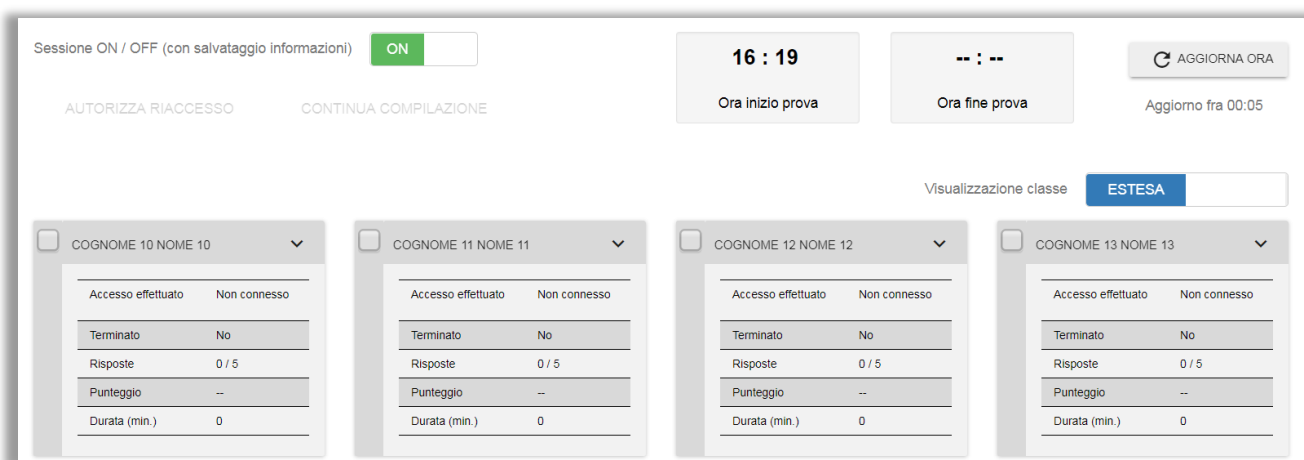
Sessione ON / OFF (con salvataggio informazioni) ON

AUTORIZZA RIACCESSO CONTINUA COMPILAZIONE

16 : 19
Ora inizio prova

-- : --
Ora fine prova

AGGIORNA ORA
Aggiorno fra 00:05

Visualizzazione classe ESTESA

COGNOME 10 NOME 10

| | |
|---|---|
| Accesso effettuato | Non connesso |
| Terminato | No |
| Risposte | 0 / 5 |
| Punteggio | -- |
| Durata (min.) | 0 |

COGNOME 11 NOME 11

| | |
|---|---|
| Accesso effettuato | Non connesso |
| Terminato | No |
| Risposte | 0 / 5 |
| Punteggio | -- |
| Durata (min.) | 0 |

COGNOME 12 NOME 12

| | |
|---|---|
| Accesso effettuato | Non connesso |
| Terminato | No |
| Risposte | 0 / 5 |
| Punteggio | -- |
| Durata (min.) | 0 |

COGNOME 13 NOME 13

| | |
|---|---|
| Accesso effettuato | Non connesso |
| Terminato | No |
| Risposte | 0 / 5 |
| Punteggio | -- |
| Durata (min.) | 0 |